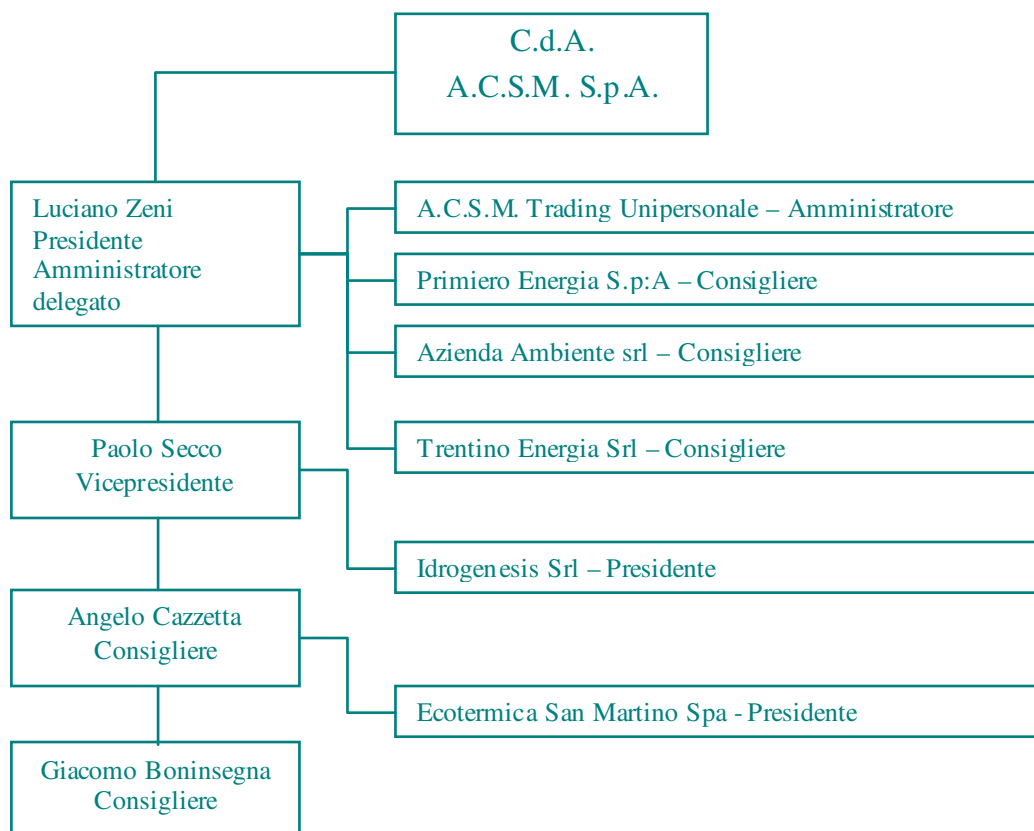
C.d.A.
A.C.S.M. S.p.A.

Luciano Zeni
Presidente
Amministratore
delegato

A.C.S.M. Trading Unipersonale – Amministratore

Primiero Energia S.p:A – Consigliere

Azienda Ambiente srl – Consigliere

Trentino Energia Srl – Consigliere

Paolo Secco
Vicepresidente

Idrogenesis Srl – Presidente

Angelo Cazzetta
Consigliere

Ecotermica San Martino Spa - Presidente

Giacomo Boninsegna
Consigliere